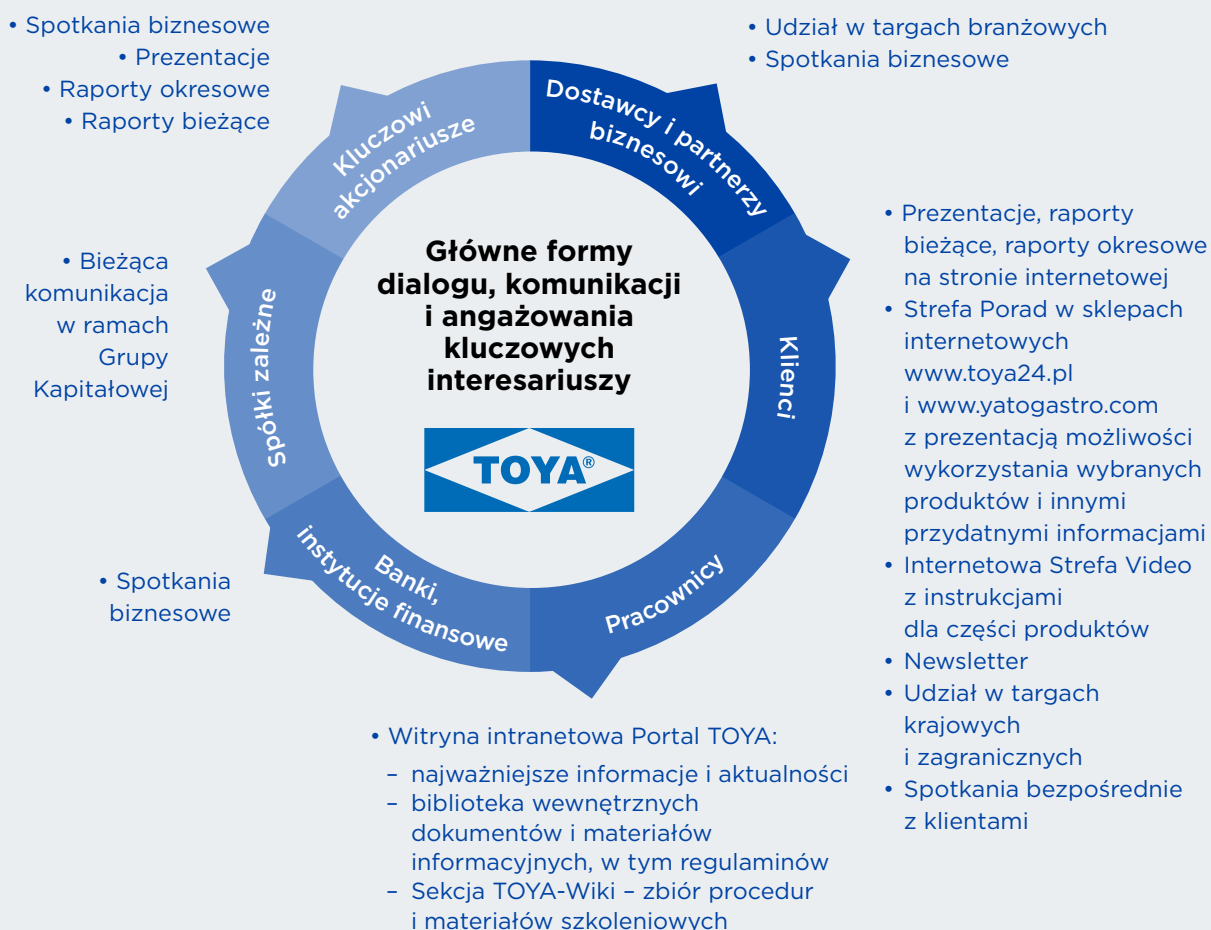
• Spotkania biznesowe
• Prezentacje
• Raporty okresowe
• Raporty bieżące

• Udział w targach branżowych
• Spotkania biznesowe

Kluczowi akcjonariusze

Dostawcy i partnerzy biznesowi

Główne formy dialogu, komunikacji i angażowania kluczowych interesariuszy

TOYA®

• Bieżąca komunikacja w ramach Grupy Kapitałowej

Spółki zależne

Klienci

• Prezentacje, raporty bieżące, raporty okresowe na stronie internetowej
• Strefa Porad w sklepach internetowych www.toya24.pl i www.yatogastro.com z prezentacją możliwości wykorzystania wybranych produktów i innymi przydatnymi informacjami
• Internetowa Strefa Video z instrukcjami dla części produktów
• Newsletter
• Udział w targach krajowych i zagranicznych
• Spotkania bezpośrednie z klientami

Banki, instytucje finansowe

Pracownicy

• Spotkania biznesowe

• Witryna intranetowa Portal TOYA:
– najważniejsze informacje i aktualności
– biblioteka wewnętrznych dokumentów i materiałów informacyjnych, w tym regulaminów
– Sekcja TOYA-Wiki – zbiór procedur i materiałów szkoleniowych